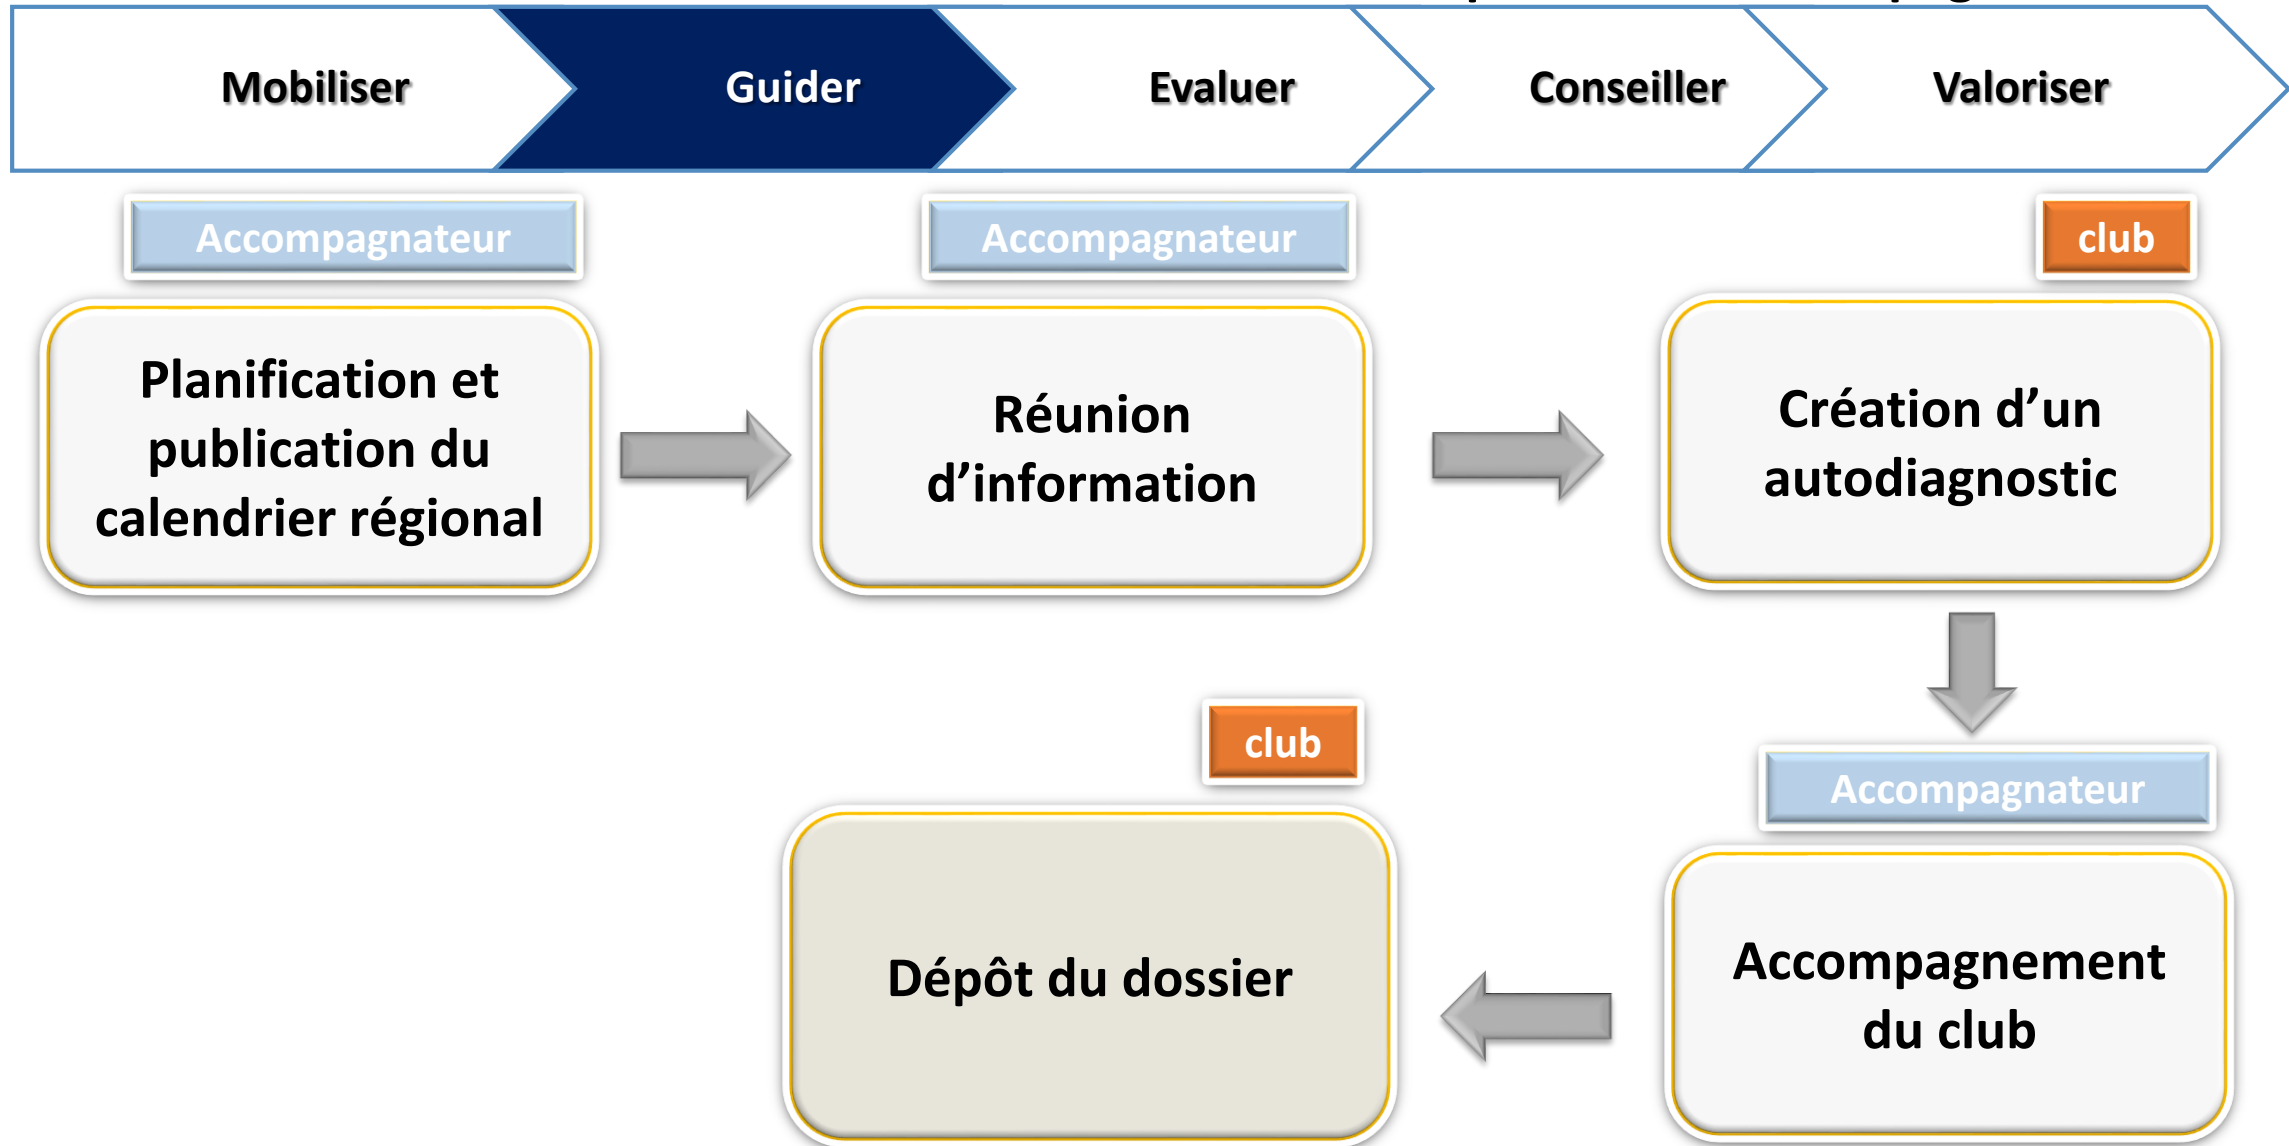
Mobiliser
Guider
Evaluer
Conseiller
Valoriser

Accompagnateur
Planification et publication du calendrier régional

Accompagnateur
Réunion d’information

club
Création d’un autodiagnostic

Accompagnateur
Accompagnement du club

club
Dépôt du dossier